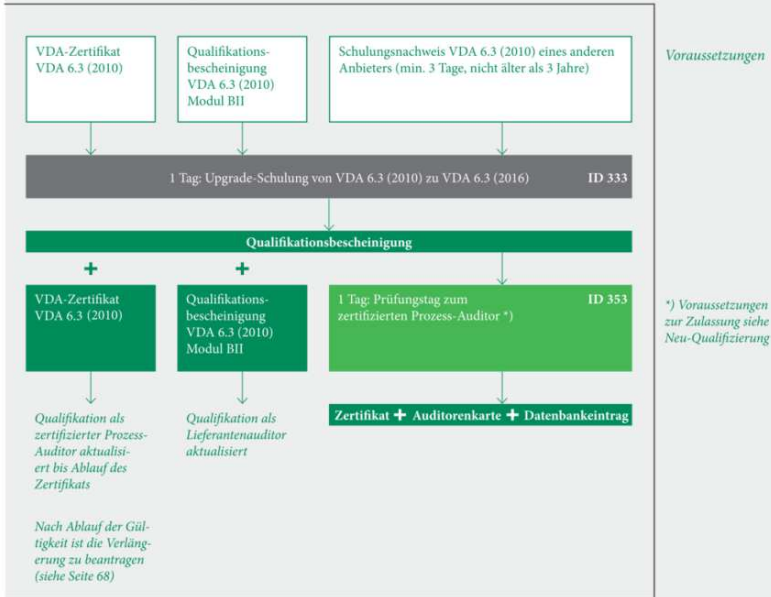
VDA-Zertifikat VDA 6.3 (2010)

Qualifikationsbescheinigung VDA 6.3 (2010) Modul BII

Schulungsnachweis VDA 6.3 (2010) eines anderen Anbieters (min. 3 Tage, nicht älter als 3 Jahre)

Voraussetzungen

1 Tag: Upgrade-Schulung von VDA 6.3 (2010) zu VDA 6.3 (2016)

ID 333

Qualifikationsbescheinigung

+

+

VDA-Zertifikat VDA 6.3 (2010)

Qualifikationsbescheinigung VDA 6.3 (2010) Modul BII

1 Tag: Prüfungstag zum zertifizierten Prozess-Auditor *)

ID 353

*) Voraussetzungen zur Zulassung siehe Neu-Qualifizierung

Qualifikation als zertifizierter Prozess-Auditor aktualisiert bis Ablauf des Zertifikats

Nach Ablauf der Gültigkeit ist die Verlängerung zu beantragen (siehe Seite 68)

Qualifikation als Lieferantenauditor aktualisiert

Zertifikat + Auditorenkarte + Datenbankeintrag